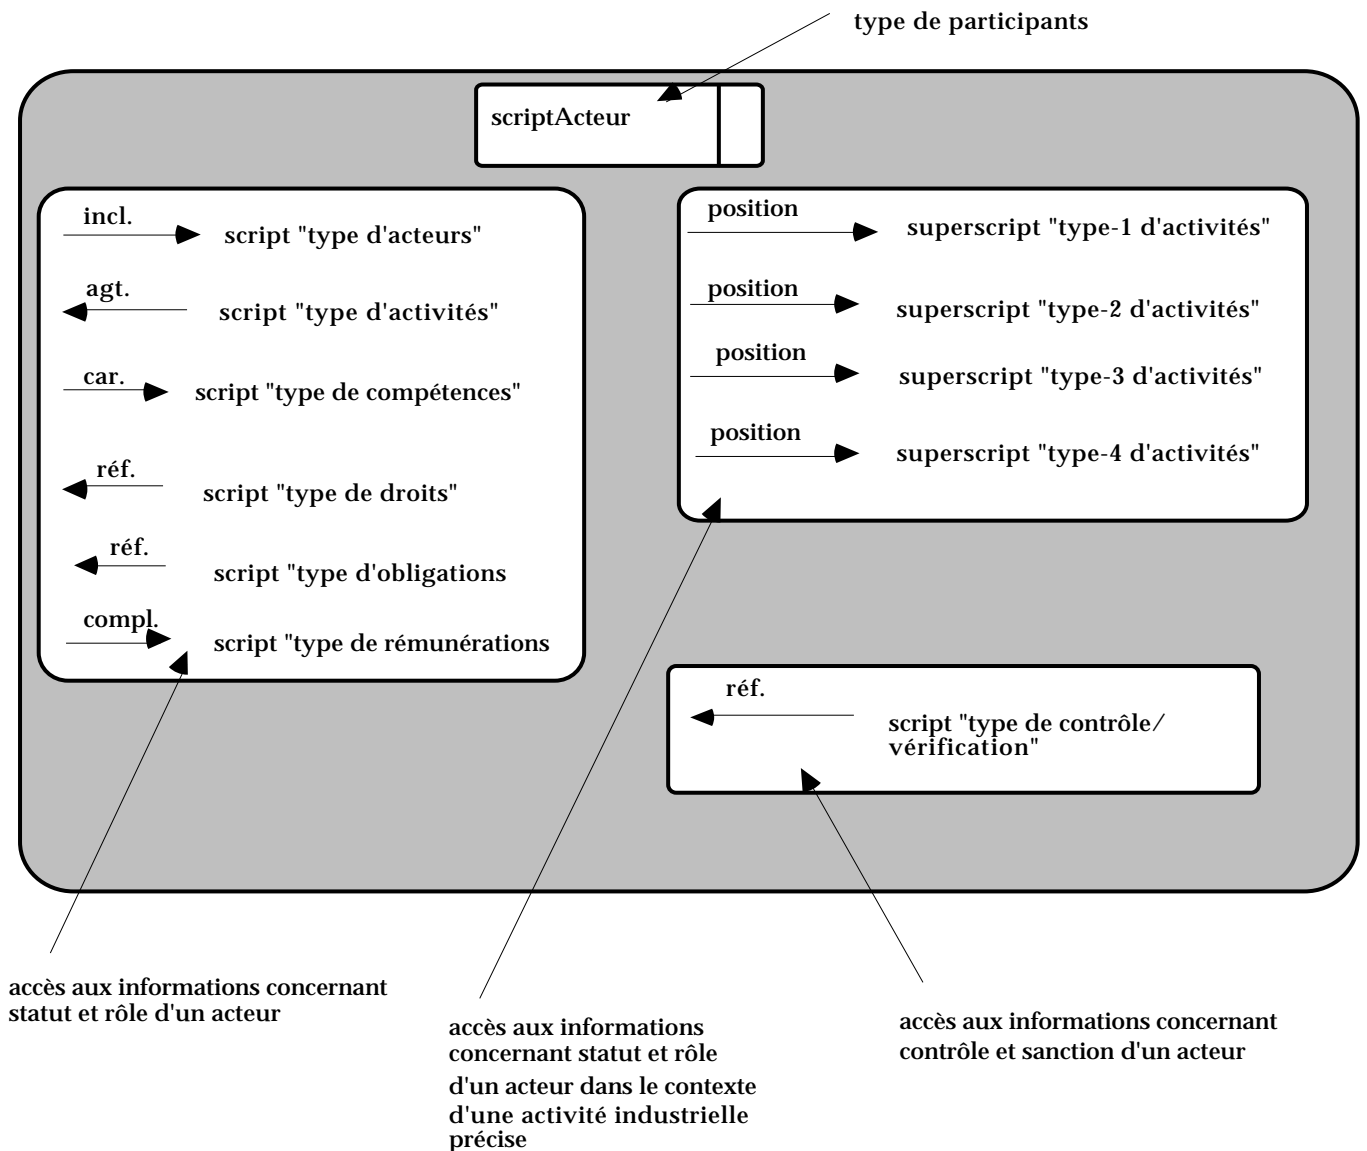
type de participants

scriptActeur

incl.
script "type d'acteurs"

agt.
script "type d'activités"

car.
script "type de compétences"

réf.
script "type de droits"

réf.
script "type d'obligations

compl.
script "type de rémunérations

position
superscript "type-1 d'activités"

position
superscript "type-2 d'activités"

position
superscript "type-3 d'activités"

position
superscript "type-4 d'activités"

réf.
script "type de contrôle/ vérification"

accès aux informations concernant statut et rôle d'un acteur

accès aux informations concernant statut et rôle d'un acteur dans le contexte d'une activité industrielle précise

accès aux informations concernant contrôle et sanction d'un acteur